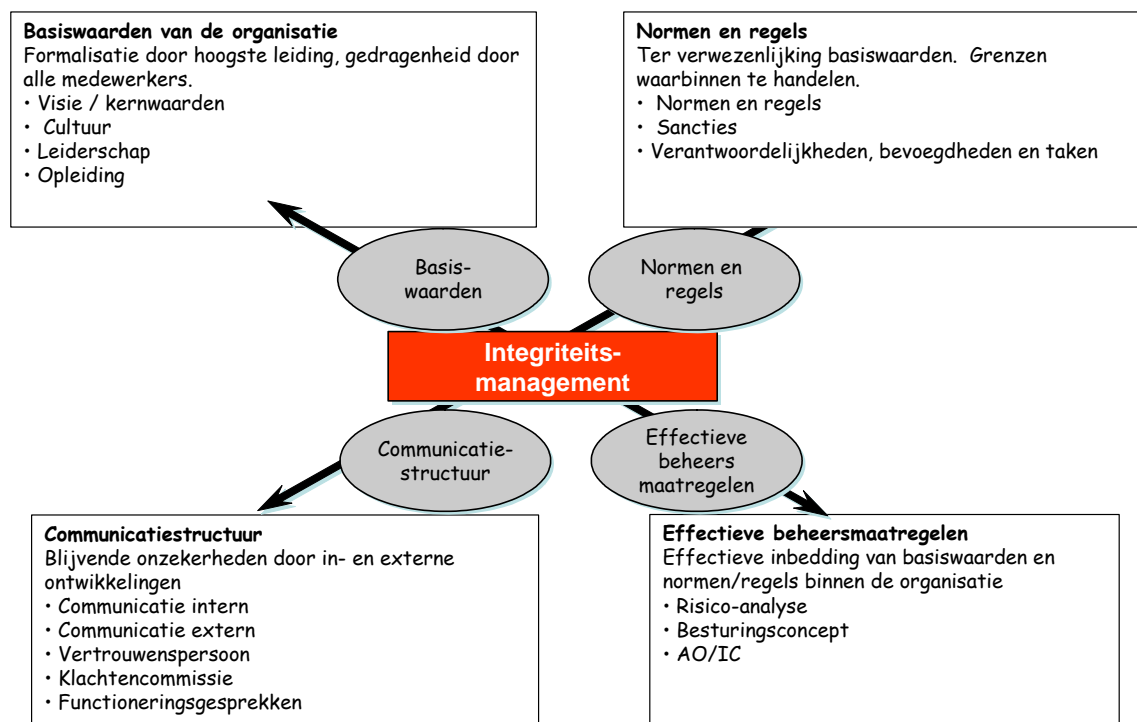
**Basiswaarden van de organisatie**
Formalisatie door hoogste leiding, gedragenheid door alle medewerkers.
• Visie / kernwaarden
• Cultuur
• Leiderschap
• Opleiding

**Normen en regels**
Ter verwezenlijking basiswaarden. Grenzen waarbinnen te handelen.
• Normen en regels
• Sancties
• Verantwoordelijkheden, bevoegdheden en taken

Basis-waarden

Normen en regels

Integriteits-management

Communicatie-structuur

Effectieve beheers maatregelen

**Communicatiestructuur**
Blijvende onzekerheden door in- en externe ontwikkelingen
• Communicatie intern
• Communicatie extern
• Vertrouwenspersoon
• Klachtencommissie
• Functioneringsgesprekken

**Effectieve beheersmaatregelen**
Effectieve inbedding van basiswaarden en normen/regels binnen de organisatie
• Risico-analyse
• Besturingsconcept
• AO/IC